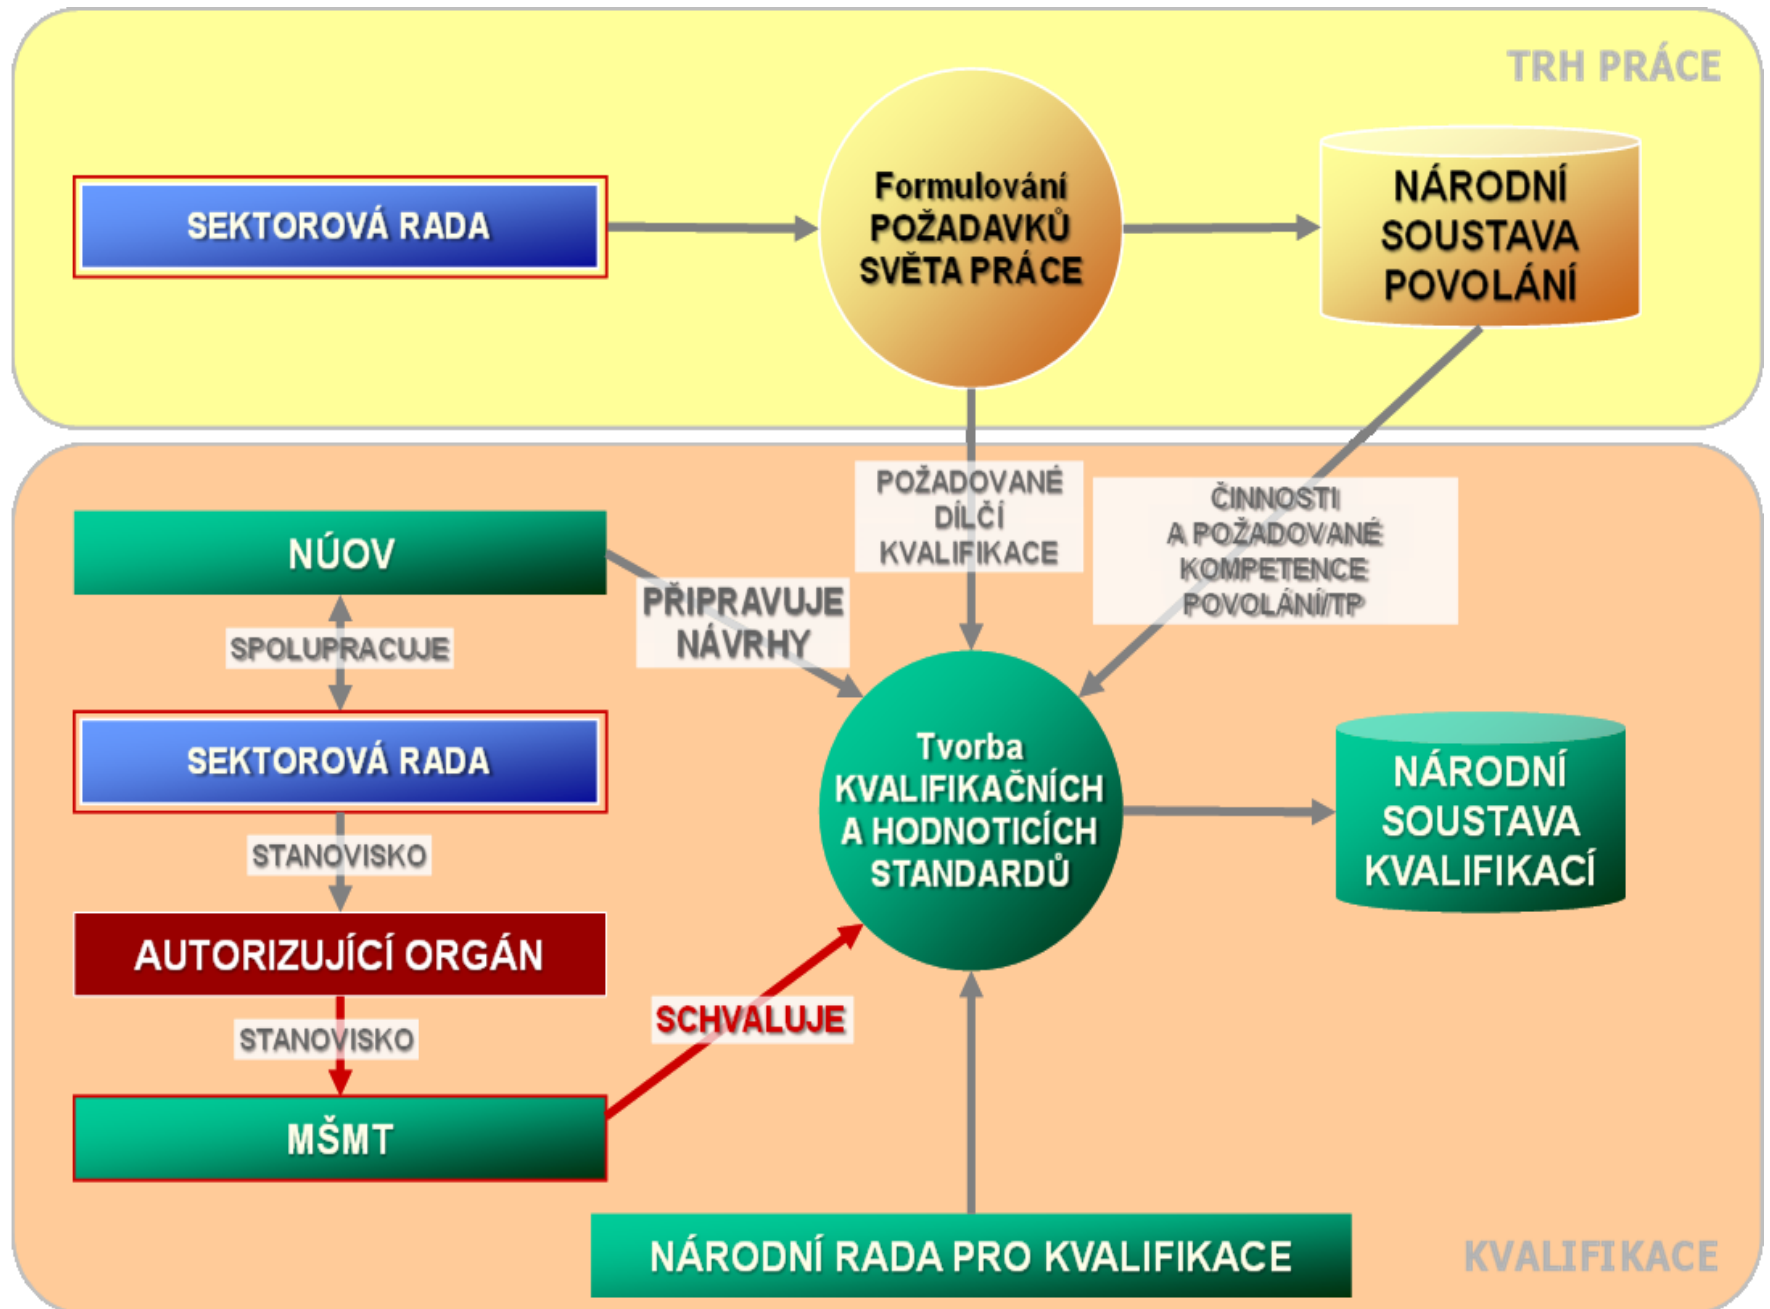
TRH PRÁCE

SEKTOROVÁ RADA

Formulování POŽADAVKŮ SVĚTA PRÁCE

NÁRODNÍ SOUSTAVA POVOLÁNÍ

POŽADOVANÉ DÍLČÍ KVALIFIKACE

ČINNOSTI A POŽADOVANÉ KOMPETENCE POVOLÁNÍ/TP

NÚOV

PŘIPRAVUJE NÁVRHY

SPOLUPRACUJE

SEKTOROVÁ RADA

Tvorba KVALIFIKAČNÍCH A HODNOTICÍCH STANDARDŮ

NÁRODNÍ SOUSTAVA KVALIFIKACÍ

STANOVISKO

AUTORIZUJÍCÍ ORGÁN

SCHVALUJE

STANOVISKO

MŠMT

NÁRODNÍ RADA PRO KVALIFIKACE

KVALIFIKACE